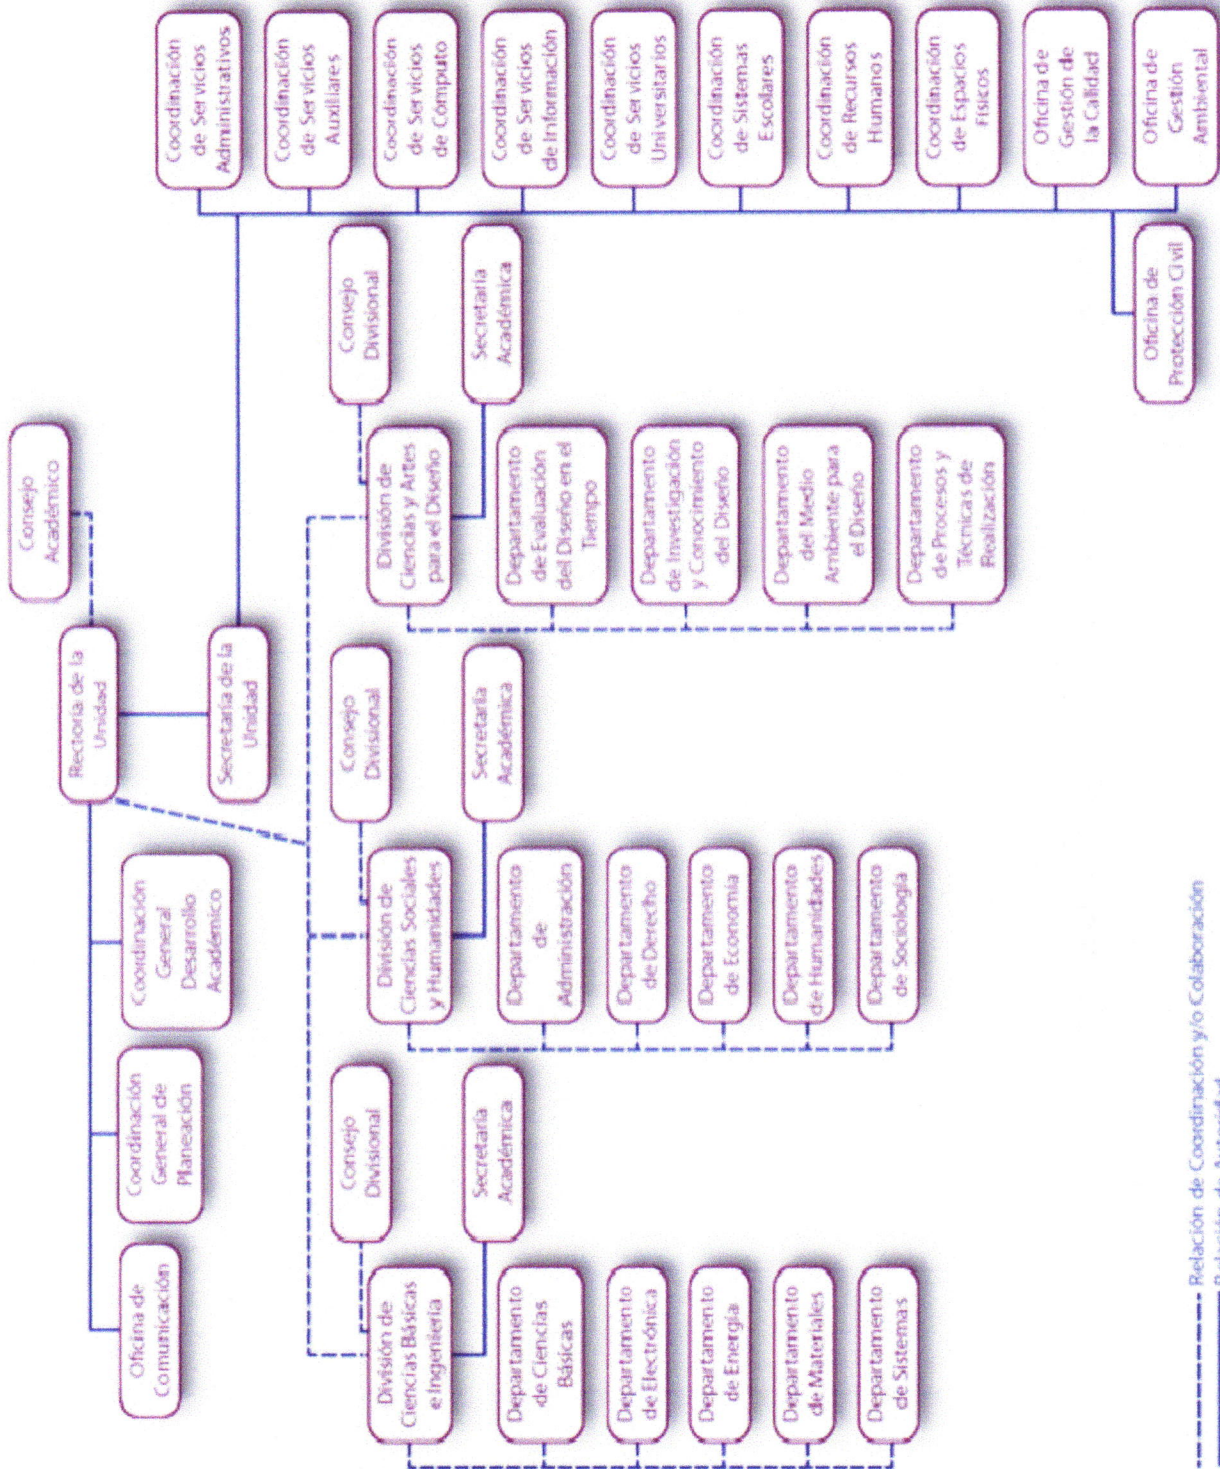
Coordinación de Servicios Administrativos

Coordinación de Servicios Auxiliares

Coordinación de Servicios de Cómputo

Coordinación de Servicios de Información

Coordinación de Servicios Universitarios

Coordinación de Sistemas Escolares

Coordinación de Recursos Humanos

Coordinación de Espacios Físicos

Oficina de Gestión de la Calidad

Oficina de Gestión Ambiental

Oficina de Protección Civil

Consejo Académico

Rectoría de la Unidad

Secretaría de la Unidad

Coordinación General Desarrollo Académico

Coordinación General de Planeación

Oficina de Comunicación

Consejo Divisional

Secretaría Académica

División de Ciencias y Artes para el Diseño

Departamento de Evaluación del Diseño en el Tiempo

Departamento de Investigación y Conocimiento del Diseño

Departamento del Medio Ambiente para el Diseño

Departamento de Procesos y Técnicas de Realización

Consejo Divisional

Secretaría Académica

División de Ciencias Sociales y Humanidades

Departamento de Administración

Departamento de Derecho

Departamento de Economía

Departamento de Humanidades

Departamento de Sociología

Consejo Divisional

Secretaría Académica

División de Ciencias Básicas e Ingeniería

Departamento de Ciencias Básicas

Departamento de Electrónica

Departamento de Energía

Departamento de Materiales

Departamento de Sistemas

Relación de Coordinación y/o Colaboración

Relación de Autoridad